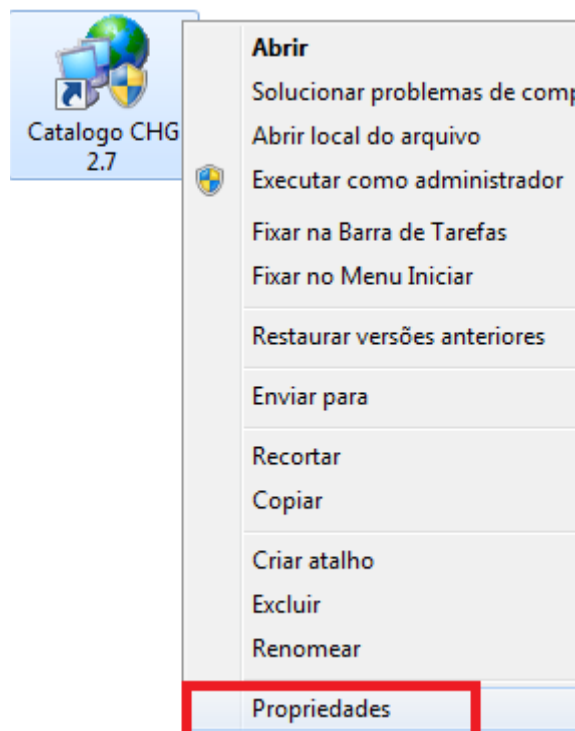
Catalogo CHG 2.7

Abrir
Solucionar problemas de comp
Abrir local do arquivo
Executar como administrador
Fixar na Barra de Tarefas
Fixar no Menu Iniciar
Restaurar versões anteriores
Enviar para
Recortar
Copiar
Criar atalho
Excluir
Renomear
Propriedades